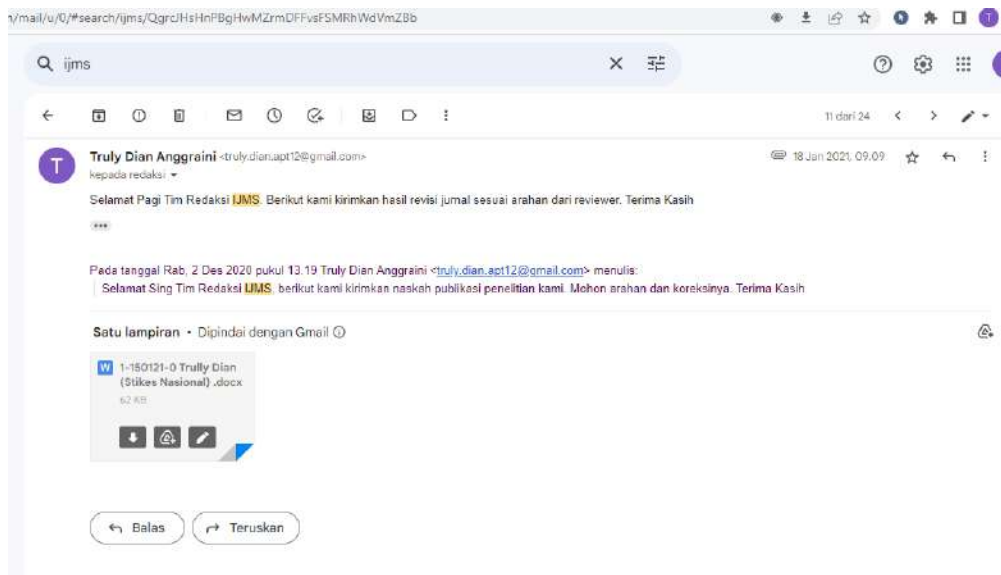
n/mail/u/0/#search/ijms/QgrcJHsHnPBgHwMZrmDFFvsFSMRhWdVmZBb

ijms

11 dari 24

Truly Dian Anggraini <truly.dian.apt12@gmail.com>
kepada redaksi

18 Jan 2021, 09.09

Selamat Pagi Tim Redaksi IJMS. Berikut kami kirimkan hasil revisi jurnal sesuai arahan dari reviewer. Terima Kasih

...

Pada tanggal Rab, 2 Des 2020 pukul 13.19 Truly Dian Anggraini <truly.dian.apt12@gmail.com> menulis:
Selamat Sing Tim Redaksi IJMS, berikut kami kirimkan naskah publikasi penelitian kami. Mohon arahan dan koreksinya. Terima Kasih

Satu lampiran • Dipindai dengan Gmail ⓘ

1-150121-0 Trully Dian (Stikes Nasional) .docx
62 KB

Balas

Teruskan